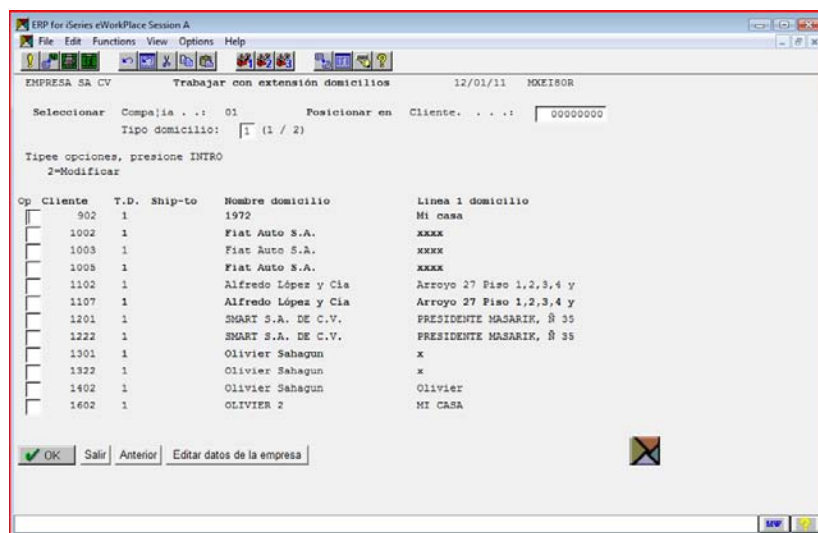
ERP for iSeries eWorkPlace Session A

File Edit Functions View Options Help

EMPRESA SA CV Trabajar con extensión domicilios 12/01/11 MXEI80R

Seleccionar Compa¦ia . . : 01 Posicionar en Cliente. . . . : 00000000

Tipo domicilio: 1 (1 / 2)

Tipee opciones, presione INTRO
2=Modificar

| Op | Cliente | T.D. | Ship-to | Nombre domicilio | Linea 1 domicilio |
|---|---|---|---|---|---|
| | 902 | 1 | | 1972 | Mi casa |
| | 1002 | 1 | | Fiat Auto S.A. | xxxx |
| | 1003 | 1 | | Fiat Auto S.A. | xxxx |
| | 1005 | 1 | | Fiat Auto S.A. | xxxx |
| | 1102 | 1 | | Alfredo López y Cia | Arroyo 27 Piso 1,2,3,4 y |
| | 1107 | 1 | | Alfredo López y Cia | Arroyo 27 Piso 1,2,3,4 y |
| | 1201 | 1 | | SMART S.A. DE C.V. | PRESIDENTE MASARIK, Ñ 35 |
| | 1222 | 1 | | SMART S.A. DE C.V. | PRESIDENTE MASARIK, Ñ 35 |
| | 1301 | 1 | | Olivier Sahagun | x |
| | 1322 | 1 | | Olivier Sahagun | x |
| | 1402 | 1 | | Olivier Sahagun | Olivier |
| | 1602 | 1 | | OLIVIER 2 | MI CASA |

OK Salir Anterior Editar datos de la empresa

MW